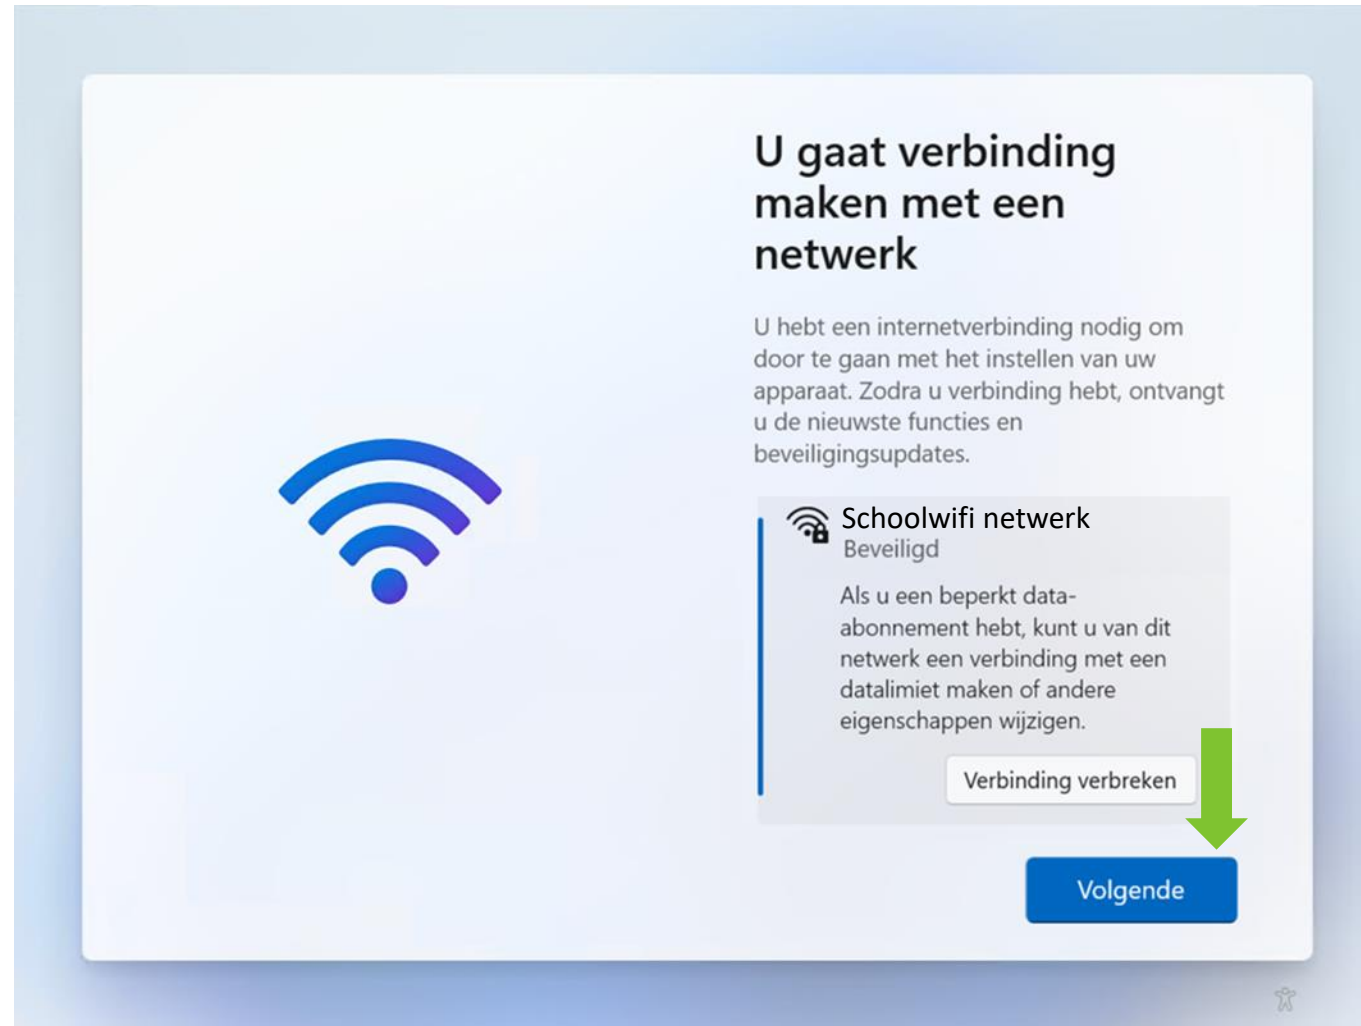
U gaat verbinding maken met een netwerk

U hebt een internetverbinding nodig om door te gaan met het instellen van uw apparaat. Zodra u verbinding hebt, ontvangt u de nieuwste functies en beveiligingsupdates.

Schoolwifi netwerk
Beveiligd

Als u een beperkt data-abonnement hebt, kunt u van dit netwerk een verbinding met een datalimiet maken of andere eigenschappen wijzigen.

Verbinding verbreken

Volgende